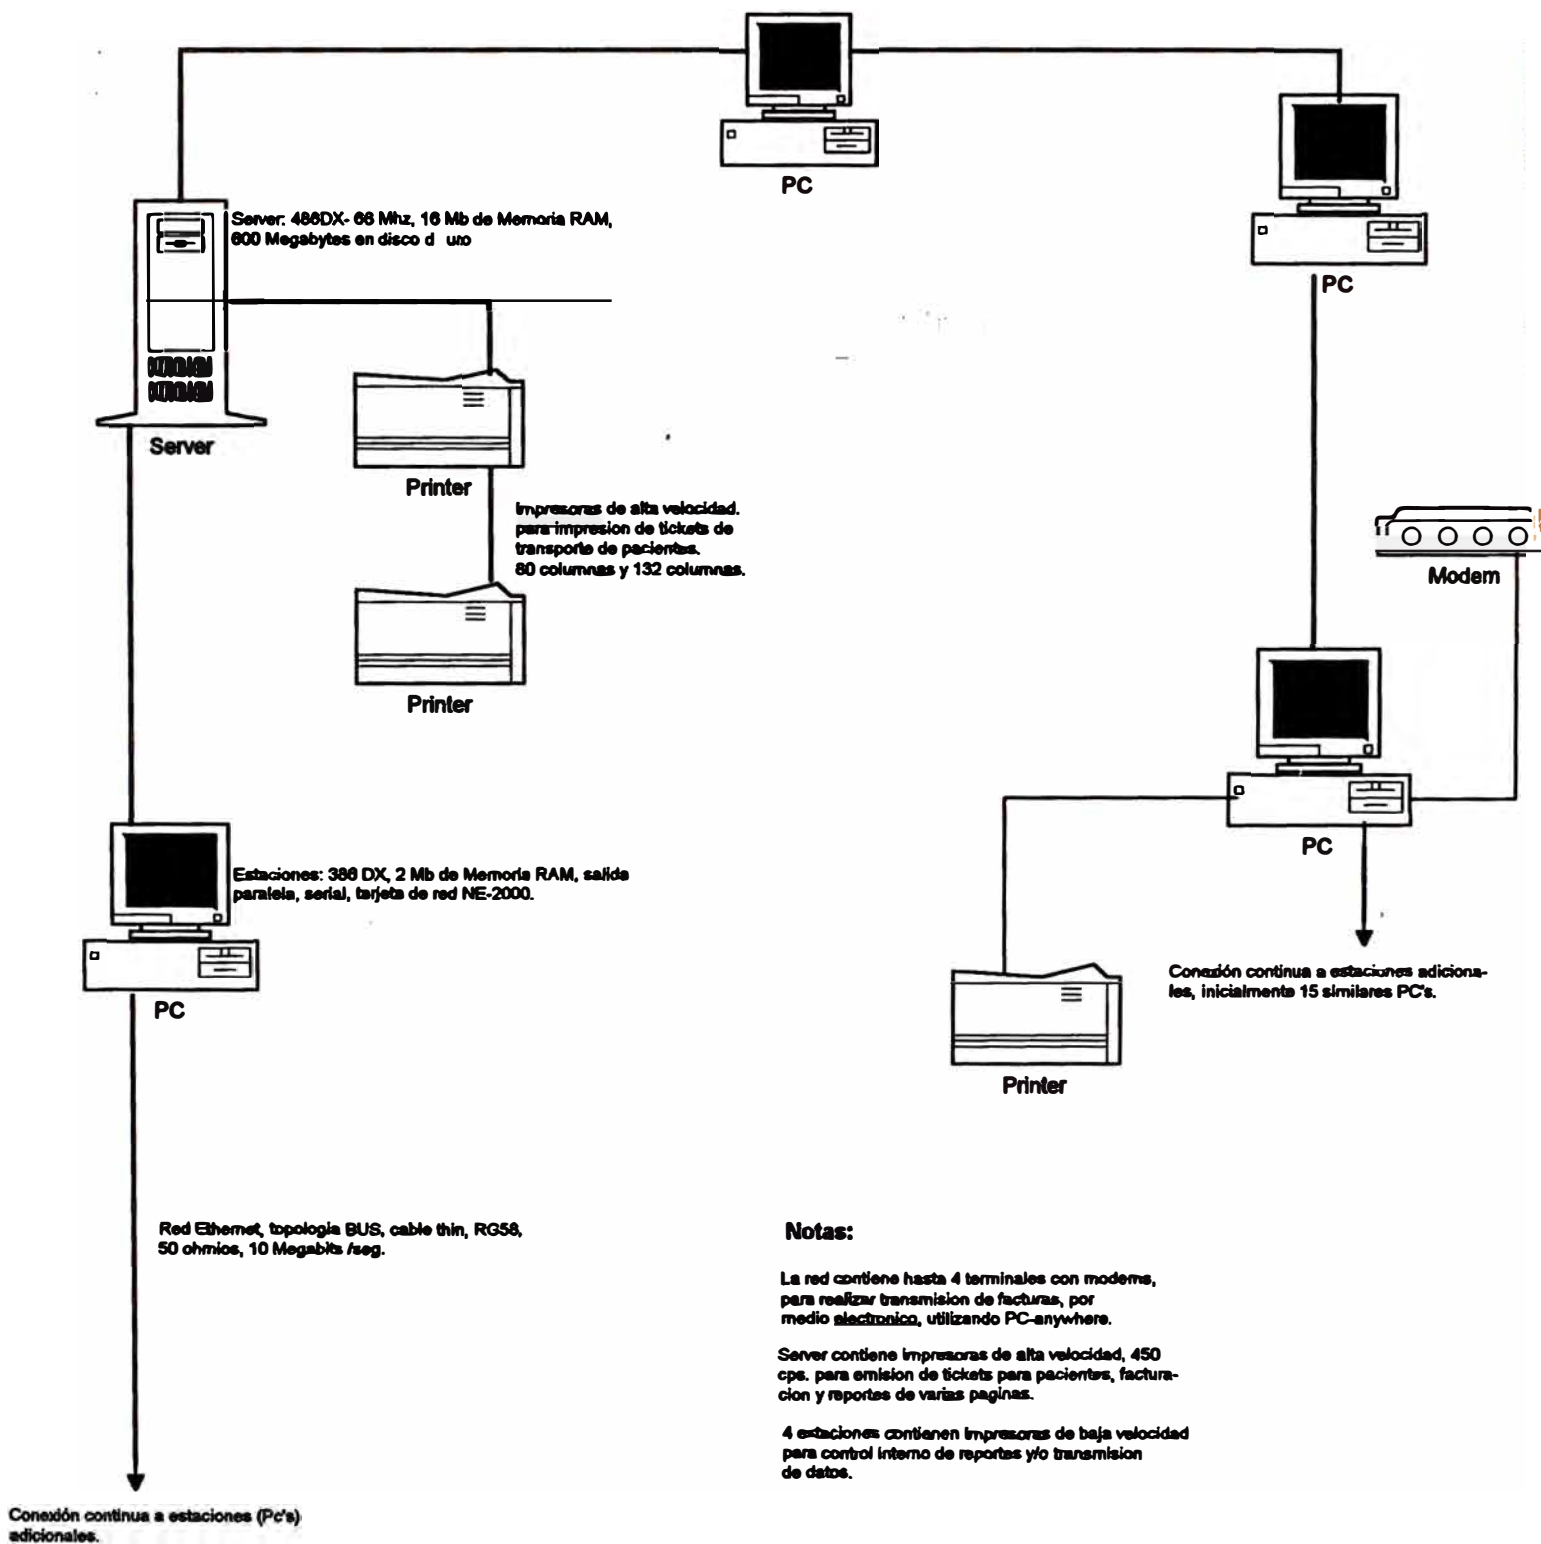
PC

Server: 486DX- 66 Mhz, 16 Mb de Memoria RAM, 600 Megabytes en disco d uro

PC

Server

Printer

Impresoras de alta velocidad. para impresion de tickets de transporte de pacientes. 80 columnas y 132 columnas.

Printer

Modem

PC

Estaciones: 386 DX, 2 Mb de Memoria RAM, salida paralela, serial, tarjeta de red NE-2000.

PC

Conexión continua a estaciones adicionales, inicialmente 15 similares PC's.

Printer

Red Ethernet, topologia BUS, cable thin, RG58, 50 ohmios, 10 Megabits /seg.

Notas:

La red contiene hasta 4 terminales con modems, para realizar transmision de facturas, por medio electronico, utilizando PC-anywhere.

Server contiene impresoras de alta velocidad, 450 cps. para emision de tickets para pacientes, facturacion y reportes de varias paginas.

4 estaciones contienen impresoras de baja velocidad para control interno de reportes y/o transmision de datos.

Conexión continua a estaciones (Pc's) adicionales.